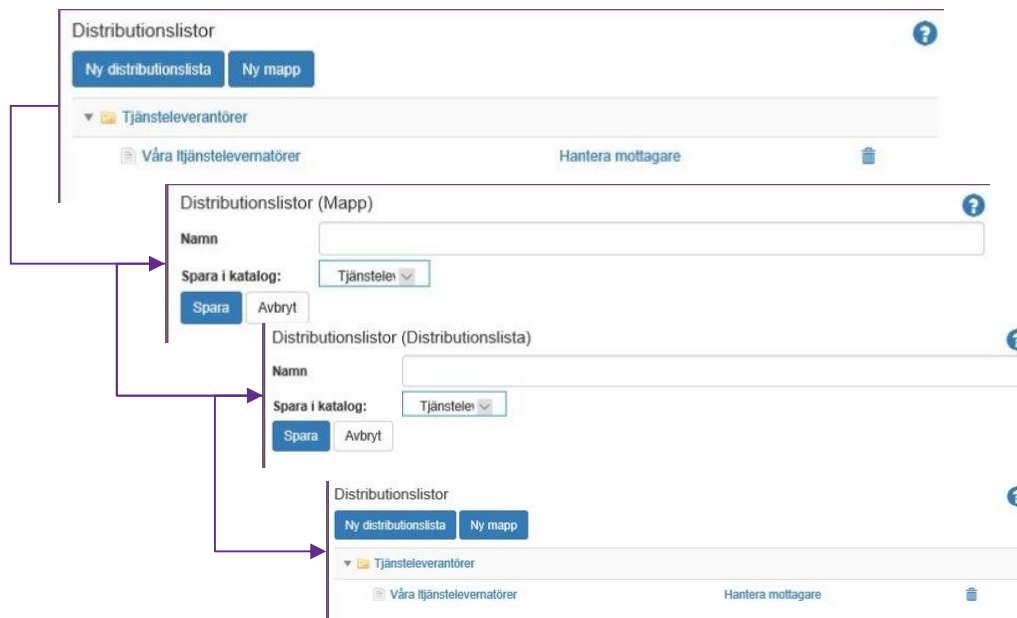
Distributionslistor

Ny distributionslista Ny mapp

Tjänsteleverantörer

Våra ltjänstelevernatörer Hantera mottagare

Distributionslistor (Mapp)

Namn

Spara i katalog: Tjänstele

Spara Avbryt

Distributionslistor (Distributionslista)

Namn

Spara i katalog: Tjänstele

Spara Avbryt

Distributionslistor

Ny distributionslista Ny mapp

Tjänsteleverantörer

Våra ltjänstelevernatörer Hantera mottagare